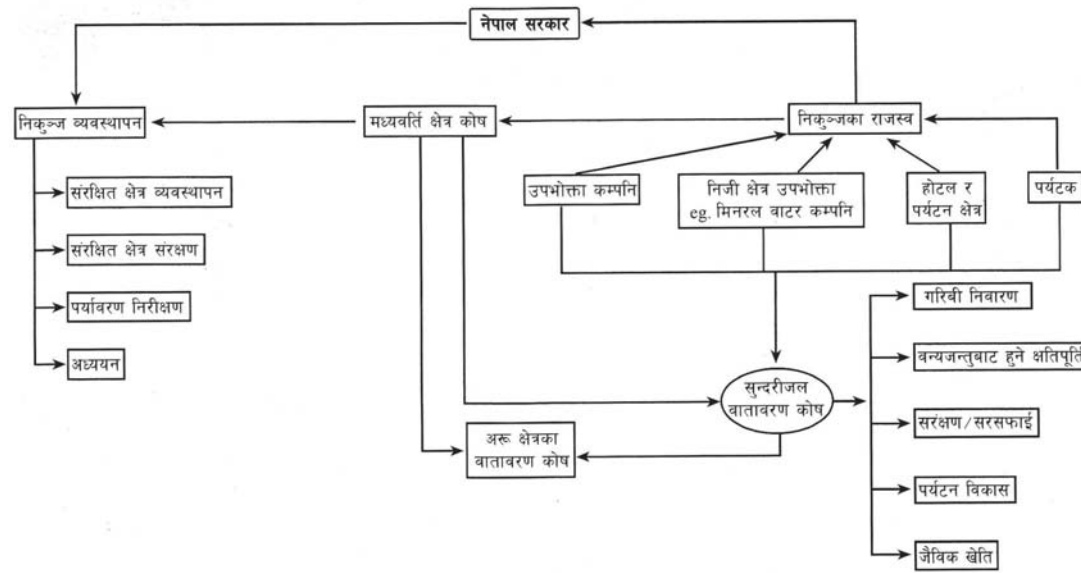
नेपाल सरकार

निकुञ्ज व्यवस्थापन

मध्यवर्ति क्षेत्र कोष

निकुञ्जका राजस्व

संरक्षित क्षेत्र व्यवस्थापन

संरक्षित क्षेत्र संरक्षण

पर्यावरण निरीक्षण

अध्ययन

उपभोक्ता कम्पनि

निजी क्षेत्र उपभोक्ता eg. मिनरल वाटर कम्पनि

होटल र पर्यटन क्षेत्र

पर्यटक

गरिबी निवारण

वन्यजन्तुबाट हुने क्षतिपूर्ति

सुन्दरीजल वातावरण कोष

सरंक्षण/सरसफाई

अरू क्षेत्रका वातावरण कोष

पर्यटन विकास

जैविक खेति